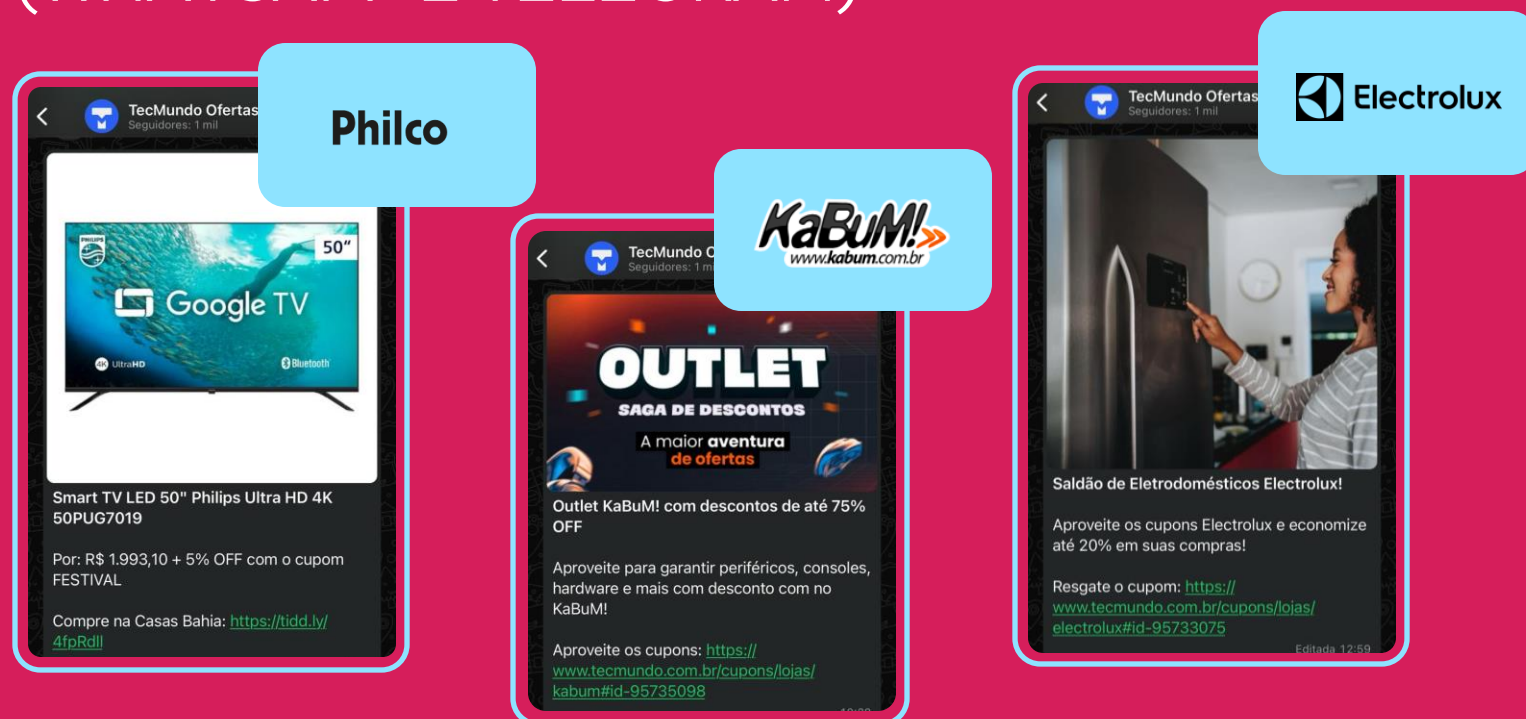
TecMundo Ofertas
Seguidores: 1 mil

Philco

PHILIPS
50"
Google TV
4K UltraHD
Bluetooth

Smart TV LED 50" Philips Ultra HD 4K 50PUG7019

Por: R$ 1.993,10 + 5% OFF com o cupom FESTIVAL

Compre na Casas Bahia: https://tidd.ly/4fpRdll

TecMundo O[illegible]
Seguidores: 1 mi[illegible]

KaBuM!
www.kabum.com.br

OUTLET
SAGA DE DESCONTOS
A maior aventura de ofertas

Outlet KaBuM! com descontos de até 75% OFF

Aproveite para garantir periféricos, consoles, hardware e mais com desconto com no KaBuM!

Aproveite os cupons: https://www.tecmundo.com.br/cupons/lojas/kabum#id-95735098

TecMundo Ofertas
Seguidores: 1 mil

Electrolux

Saldão de Eletrodomésticos Electrolux!

Aproveite os cupons Electrolux e economize até 20% em suas compras!

Resgate o cupom: https://www.tecmundo.com.br/cupons/lojas/electrolux#id-95733075

Editada 12:59